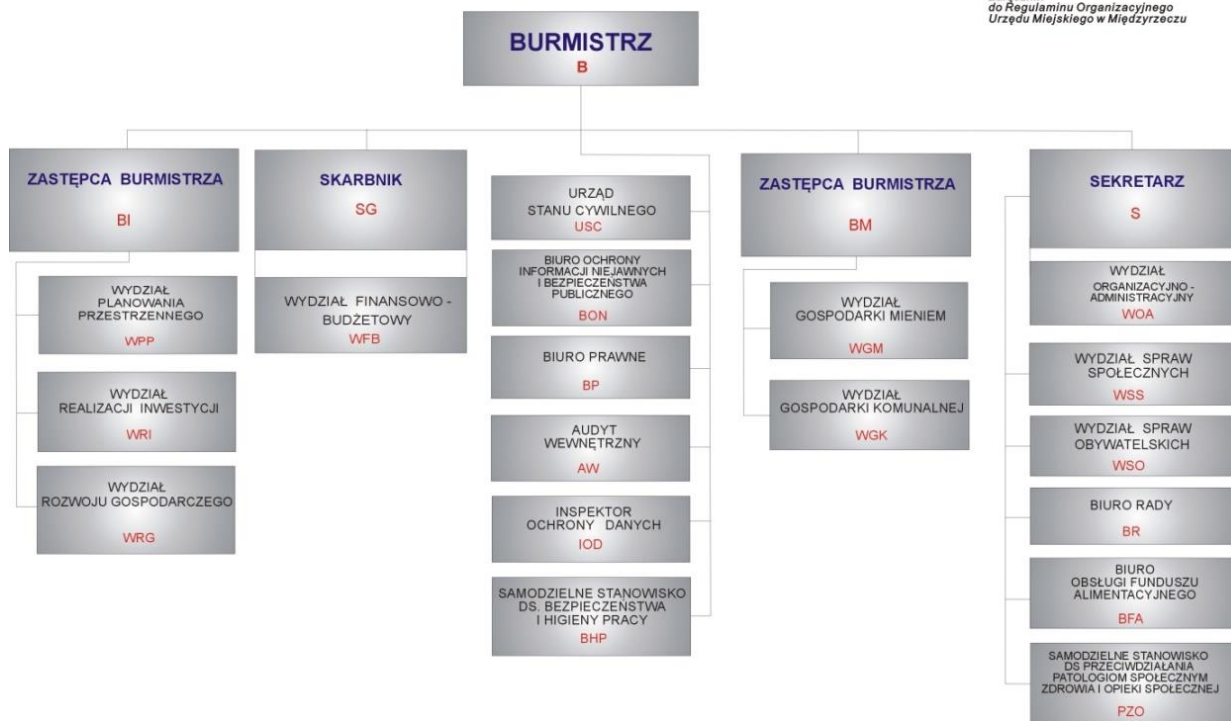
do Regulaminu Organizacyjnego
Urzędu Miejskiego w Międzyrzeczu

BURMISTRZ
B

ZASTĘPCA BURMISTRZA
BI

WYDZIAŁ PLANOWANIA PRZESTRZENNEGO
WPP

WYDZIAŁ REALIZACJI INWESTYCJI
WRI

WYDZIAŁ ROZWOJU GOSPODARCZEGO
WRG

SKARBNIK
SG

WYDZIAŁ FINANSOWO - BUDŻETOWY
WFB

URZĄD STANU CYWILNEGO
USC

BIURO OCHRONY INFORMACJI NIEJAWNYCH I BEZPIECZEŃSTWA PUBLICZNEGO
BON

BIURO PRAWNE
BP

AUDYT WEWNĘTRZNY
AW

INSPEKTOR OCHRONY DANYCH
IOD

SAMODZIELNE STANOWISKO DS. BEZPIECZEŃSTWA I HIGIENY PRACY
BHP

ZASTĘPCA BURMISTRZA
BM

WYDZIAŁ GOSPODARKI MIENIEM
WGM

WYDZIAŁ GOSPODARKI KOMUNALNEJ
WGK

SEKRETARZ
S

WYDZIAŁ ORGANIZACYJNO - ADMINISTRACYJNY
WOA

WYDZIAŁ SPRAW SPOŁECZNYCH
WSS

WYDZIAŁ SPRAW OBYWATELSKICH
WSO

BIURO RADY
BR

BIURO OBSŁUGI FUNDUSZU ALIMENTACYJNEGO
BFA

SAMODZIELNE STANOWISKO DS PRZECIWDZIAŁANIA PATOLOGIOM SPOŁECZNYM ZDROWIA I OPIEKI SPOŁECZNEJ
PZO